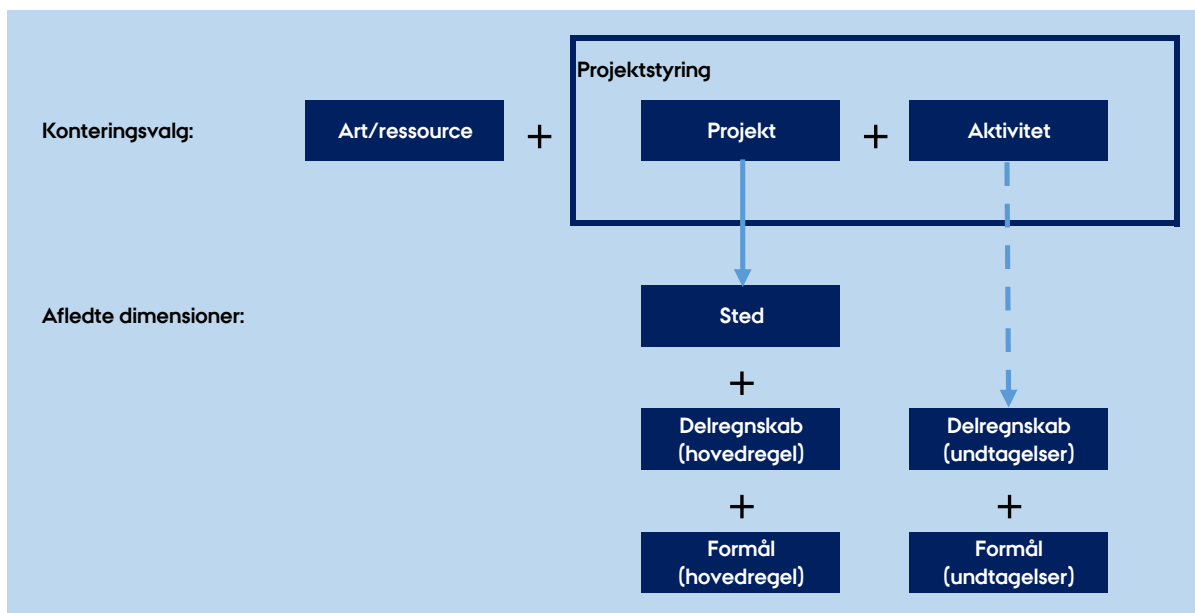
Projektstyring

Konteringsvalg:

Art/ressource

+

Projekt

+

Aktivitet

Afledte dimensioner:

Sted

+

Delregnskab (hovedregel)

+

Formål (hovedregel)

Delregnskab (undtagelser)

+

Formål (undtagelser)